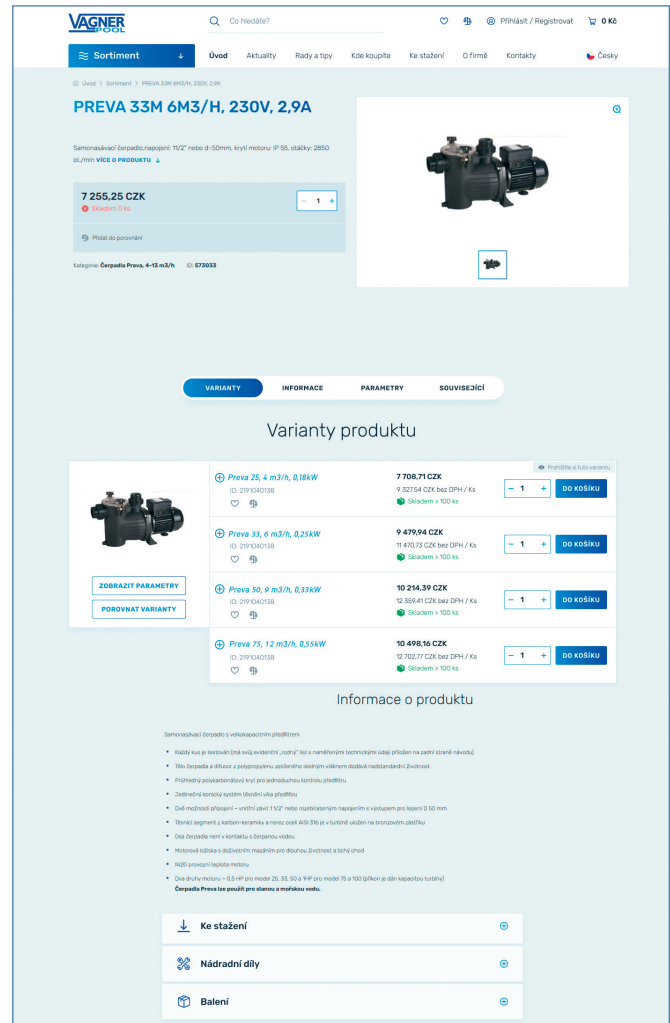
VAGNER POOL

Co hledáte?

Přihlásit / Registrovat

0 Kč

Sortiment

Úvod Aktuality Rady a tipy Kde koupíte Ke stažení O firmě Kontakty Česky

Úvod > Sortiment > PREVA 33M 6M3/H, 230V, 2,9A

PREVA 33M 6M3/H, 230V, 2,9A

Samonasávací čerpadlo,napojení: 1½" nebo d=50mm, krytí motoru: IP 55, otáčky: 2850 ot./min VÍCE O PRODUKTU

7 255,25 CZK
Skladem 0 ks

− 1 +

Přidat do porovnání

Kategorie: Čerpadla Preva. 4-13 m3/h ID: 573033

VARIANTY INFORMACE PARAMETRY SOUVISEJÍCÍ

Varianty produktu

Prohlížíte si tuto variantu

ZOBRAZIT PARAMETRY

POROVNAT VARIANTY

| Varianta | Cena | Množství | |
|---|---|---|---|
| Preva 25, 4 m3/h, 0,18kW<br>ID: 21910403B | 7 708,71 CZK<br>9 327,54 CZK bez DPH / Ks<br>Skladem > 100 ks | − 1 + | DO KOŠÍKU |
| Preva 33, 6 m3/h, 0,25kW<br>ID: 21910403B | 9 479,94 CZK<br>11 470,73 CZK bez DPH / Ks<br>Skladem > 100 ks | − 1 + | DO KOŠÍKU |
| Preva 50, 9 m3/h, 0,33kW<br>ID: 21910403B | 10 214,39 CZK<br>12 359,41 CZK bez DPH / Ks<br>Skladem > 100 ks | − 1 + | DO KOŠÍKU |
| Preva 75, 12 m3/h, 0,55kW<br>ID: 21910403B | 10 498,16 CZK<br>12 702,77 CZK bez DPH / Ks<br>Skladem > 100 ks | − 1 + | DO KOŠÍKU |

Informace o produktu

Samonasávací čerpadlo s velkokapacitním předfiltrem

• Každý kus je testován (má svůj evidenční „rodný" list s naměřenými technickými údaji přiložen na zadní straně návodu)
• Tělo čerpadla a difuzor z polypropylenu zesíleného skelným vláknem dodává nadstandardní životnost
• Průhledný polykarbonátový kryt pro jednoduchou kontrolu předfiltru
• Jedinečný konický systém těsnění víka předfiltru
• Dvě možnosti připojení – vnitřní závit 1 1/2" nebo rozebíratelným napojením s výstupem pro lepení D 50 mm
• Těsnicí segment z karbon-keramiky a nerez oceli AISI 316 je v turbíně uložen na bronzovém závitku
• Osa čerpadla není v kontaktu s čerpanou vodou
• Motorová ložiska s doživotním mazáním pro dlouhou životnost a tichý chod
• Nižší provozní teplota motoru
• Dva druhy motoru – 0,5 HP pro model 25, 33, 50 a 1HP pro model 75 a 100 (příkon je dán kapacitou turbíny)
Čerpadla Preva lze použít pro slanou a mořskou vodu.

Ke stažení

Náhradní díly

Balení